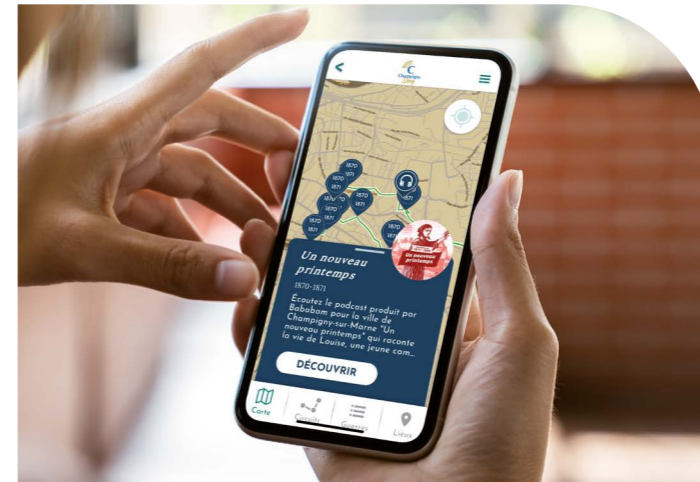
Champigny

1870
1871
1870
1871
1870
1871
1870
1871
1870
1871

Un nouveau printemps

Un nouveau printemps

1870-1871

Écoutez le podcast produit par Bababam pour la ville de Champigny-sur-Marne "Un nouveau printemps" qui raconte la vie de Louise, une jeune com...

DÉCOUVRIR

Carte
Circuits
Époques
Lieux